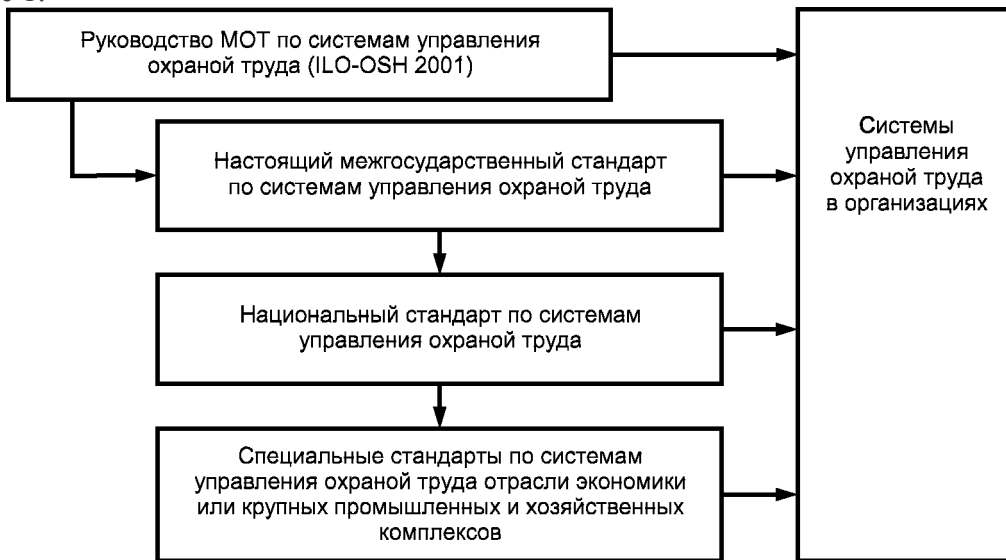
Руководство МОТ по системам управления охраной труда (ILO-OSH 2001)

Настоящий межгосударственный стандарт по системам управления охраной труда

Национальный стандарт по системам управления охраной труда

Специальные стандарты по системам управления охраной труда отрасли экономики или крупных промышленных и хозяйственных комплексов

Системы управления охраной труда в организациях